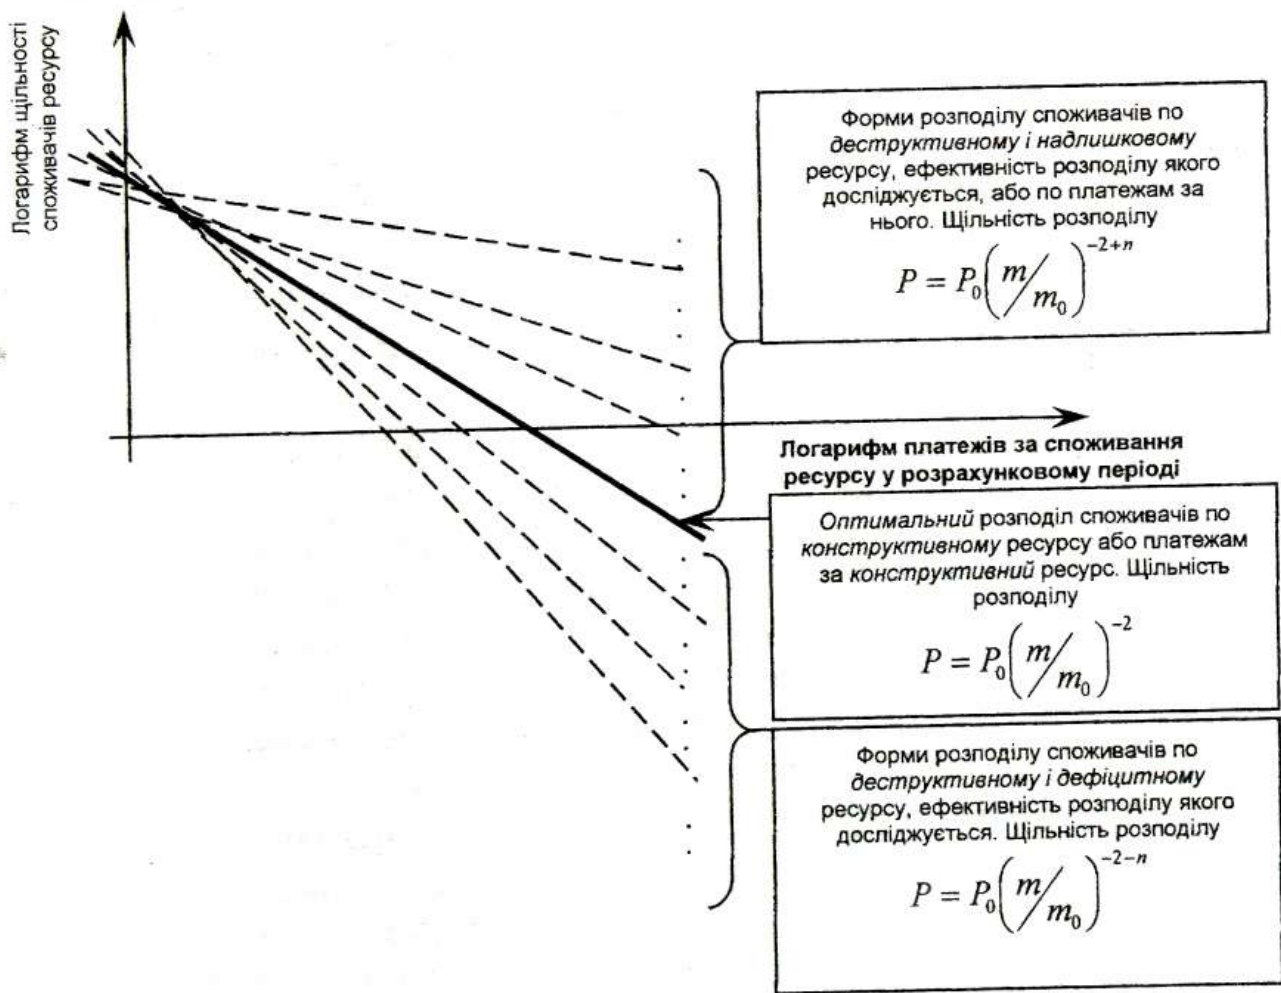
Логарифм щільності споживачів ресурсу

Форми розподілу споживачів по *деструктивному і надлишковому* ресурсу, ефективність розподілу якого досліджується, або по платежам за нього. Щільність розподілу

$P = P_0\left(\frac{m}{m_0}\right)^{-2+n}$

Логарифм платежів за споживання ресурсу у розрахунковому періоді

*Оптимальний* розподіл споживачів по *конструктивному* ресурсу або платежам за *конструктивний* ресурс. Щільність розподілу

$P = P_0\left(\frac{m}{m_0}\right)^{-2}$

Форми розподілу споживачів по *деструктивному і дефіцитному* ресурсу, ефективність розподілу якого досліджується. Щільність розподілу

$P = P_0\left(\frac{m}{m_0}\right)^{-2-n}$